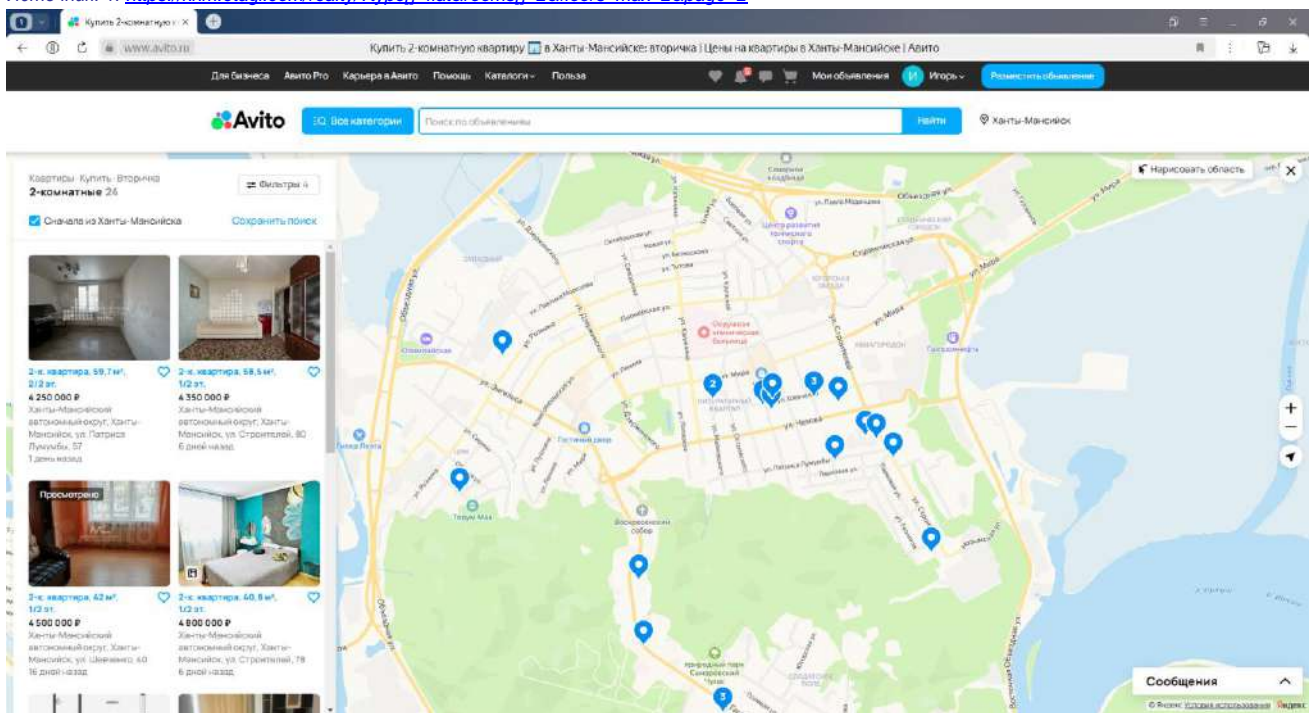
Купить 2-комнатную к ×

www.avito.ru

Купить 2-комнатную квартиру в Ханты-Мансийске: вторичка | Цены на квартиры в Ханты-Мансийске | Авито

Для бизнеса Авито Pro Карьера в Авито Помощь Каталоги Польза Мои объявления Игорь Разместить объявление

Avito Все категории Поиск по объявлениям Найти Ханты-Мансийск

Квартиры · Купить · Вторичка
2-комнатные 24
Фильтры 4
Сначала из Ханты-Мансийска
Сохранить поиск

2-к. квартира, 59,7 м², 2/2 эт.
4 250 000 ₽
Ханты-Мансийский автономный округ, Ханты-Мансийск, ул. Патриса Лумумбы, 57
1 день назад

2-к. квартира, 58,5 м², 1/2 эт.
4 350 000 ₽
Ханты-Мансийский автономный округ, Ханты-Мансийск, ул. Строителей, 80
6 дней назад

Просмотрено
2-к. квартира, 42 м², 1/2 эт.
4 500 000 ₽
Ханты-Мансийский автономный округ, Ханты-Мансийск, ул. Шевченко, 60
16 дней назад

2-к. квартира, 40,8 м², 1/2 эт.
4 800 000 ₽
Ханты-Мансийский автономный округ, Ханты-Мансийск, ул. Строителей, 78
6 дней назад

Нарисовать область

ул. Мира
ул. Чехова
ул. Гагарина
ул. Ленина
ул. Дзержинского
ул. Энгельса
ул. Калинина
ул. Комсомольская
ул. Пионерская
ул. Студенческая
ул. Патриса Лумумбы
ул. Свободы
ул. Рознина
Окружная клиническая больница
Гостиный двор
Воскресенский собор
Природный парк Самаровский Чугас
Театр Обь-Угорской
Центр развития гребного спорта

Сообщения

© Яндекс Условия использования Яндекс